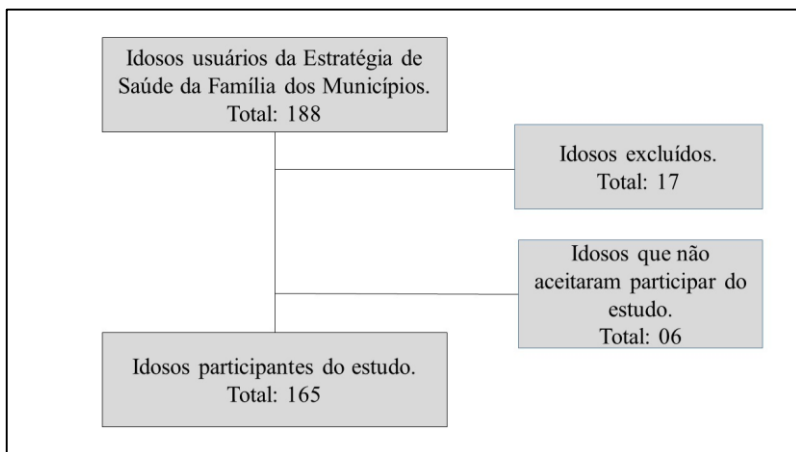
Idosos usuários da Estratégia de Saúde da Família dos Municípios.
Total: 188

Idosos excluídos.
Total: 17

Idosos que não aceitaram participar do estudo.
Total: 06

Idosos participantes do estudo.
Total: 165